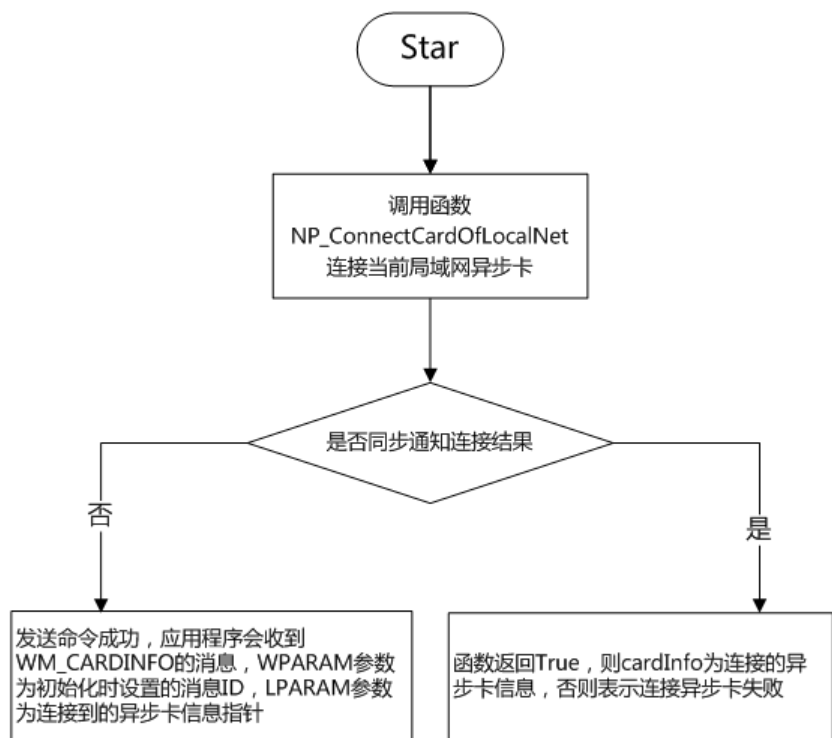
Star

调用函数
NP_ConnectCardOfLocalNet
连接当前局域网异步卡

是否同步通知连接结果

否

是

发送命令成功，应用程序会收到WM_CARDINFO的消息，WPARAM参数为初始化时设置的消息ID，LPARAM参数为连接到的异步卡信息指针

函数返回True，则cardInfo为连接的异步卡信息，否则表示连接异步卡失败